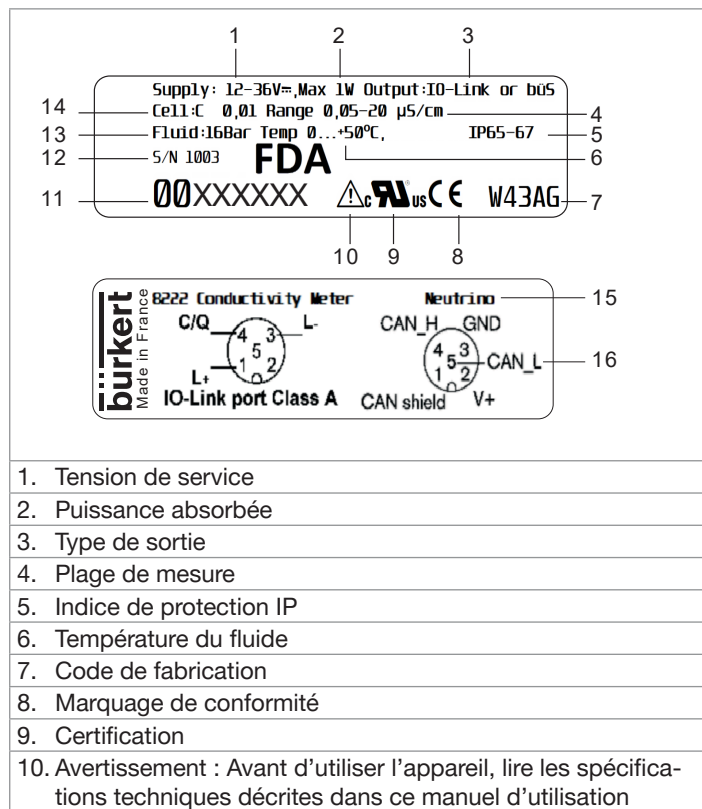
1 2 3

Supply: 12-36V⎓,Max 1W Output:IO-Link or büS

14 Cell:C 0,01 Range 0,05-20 µS/cm 4

13 Fluid:16Bar Temp 0...+50°C, IP65-67 5

12 S/N 1003 FDA 6

11 00XXXXXX $\triangle$ c US CE W43AG 7

10 9 8

8222 Conductivity Meter Neutrino 15

C/Q L- CAN_H GND

4 3 5 1 2 4 5 3 1 2 CAN_L 16

L+

IO-Link port Class A CAN shield V+

bürkert Made in France

1. Tension de service
2. Puissance absorbée
3. Type de sortie
4. Plage de mesure
5. Indice de protection IP
6. Température du fluide
7. Code de fabrication
8. Marquage de conformité
9. Certification
10. Avertissement : Avant d’utiliser l’appareil, lire les spécifications techniques décrites dans ce manuel d’utilisation